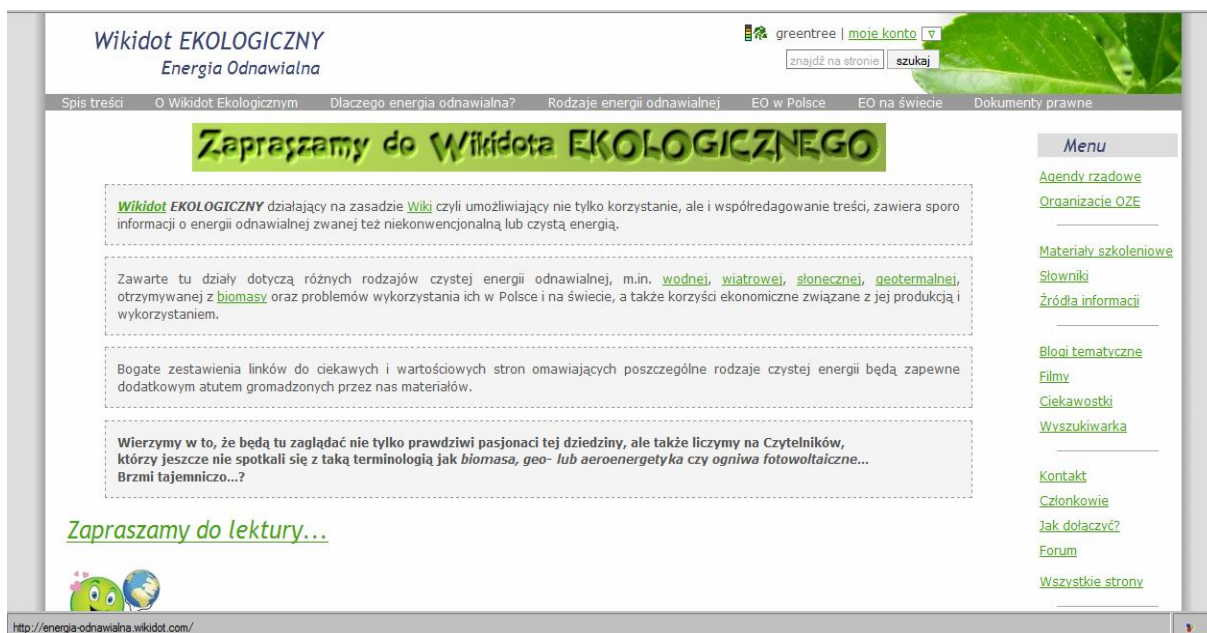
Wikidot EKOLOGICZNY
Energia Odnawialna

greentree | moje konto ▽
znajdź na stronie szukaj

Spis treści O Wikidot Ekologicznym Dlaczego energia odnawialna? Rodzaje energii odnawialnej EO w Polsce EO na świecie Dokumenty prawne

Zapraszamy do Wikidota EKOLOGICZNEGO

Wikidot EKOLOGICZNY działający na zasadzie Wiki czyli umożliwiający nie tylko korzystanie, ale i współredagowanie treści, zawiera sporo informacji o energii odnawialnej zwanej też niekonwencjonalną lub czystą energią.

Zawarte tu działy dotyczą różnych rodzajów czystej energii odnawialnej, m.in. wodnej, wiatrowej, słonecznej, geotermalnej, otrzymywanej z biomasy oraz problemów wykorzystania ich w Polsce i na świecie, a także korzyści ekonomiczne związane z jej produkcją i wykorzystaniem.

Bogate zestawienia linków do ciekawych i wartościowych stron omawiających poszczególne rodzaje czystej energii będą zapewne dodatkowym atutem gromadzonych przez nas materiałów.

Wierzymy w to, że będą tu zaglądać nie tylko prawdziwi pasjonaci tej dziedziny, ale także liczymy na Czytelników, którzy jeszcze nie spotkali się z taką terminologią jak biomasa, geo- lub aeroenergetyka czy ogniwa fotowoltaiczne... Brzmi tajemniczo...?

Zapraszamy do lektury...

Menu
Agendy rzadowe
Organizacje OZE
Materiały szkoleniowe
Słowniki
Źródła informacji
Blogi tematyczne
Filmy
Ciekawostki
Wyszukiwarka
Kontakt
Członkowie
Jak dołączyć?
Forum
Wszystkie strony

http://energia-odnawialna.wikidot.com/